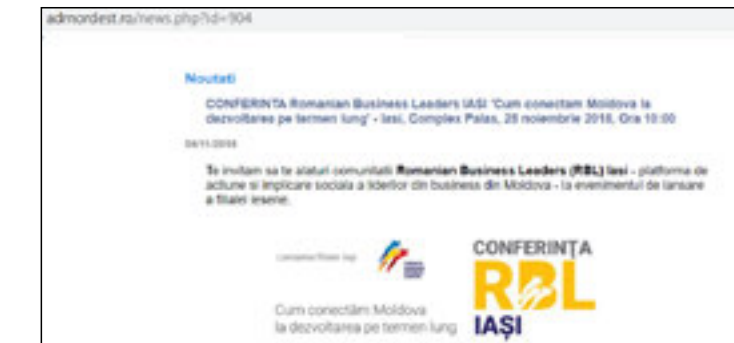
admordest.ro/news.php?id=904

Noutati

CONFERINTA Romanian Business Leaders IASI 'Cum conectam Moldova la dezvoltarea pe termen lung' - Iasi, Complex Palas, 25 noiembrie 2016, Ora 10:00

04/11/2016

Te invitam sa te alaturi comunitatii Romanian Business Leaders (RBL) Iasi - platforma de actiune si implicare sociala a liderilor din business din Moldova - la evenimentul de lansare a filialei iesene.

Lansarea filialei Iași

Cum conectăm Moldova la dezvoltarea pe termen lung

CONFERINȚA
RBL
IAȘI